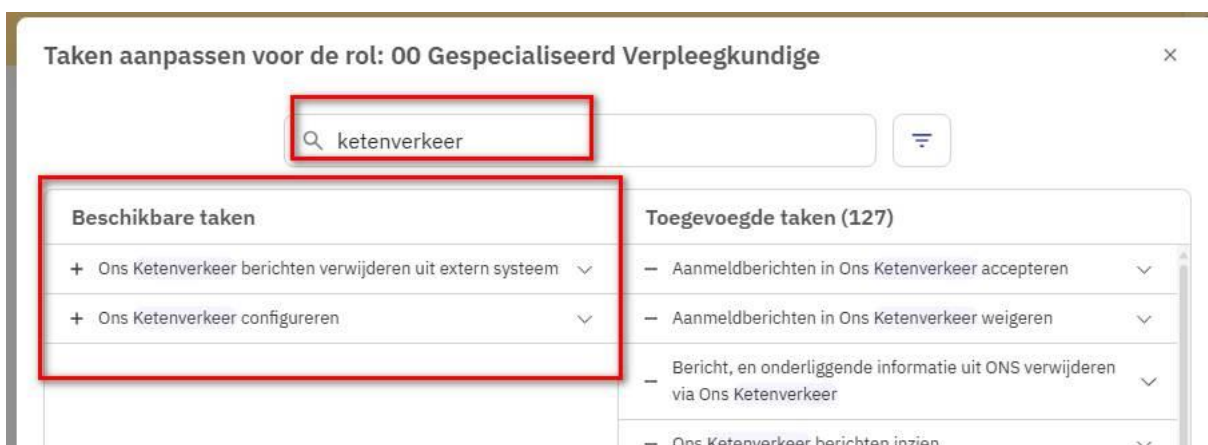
Taken aanpassen voor de rol: 00 Gespecialiseerd Verpleegkundige

×

ketenverkeer

Beschikbare taken

+ Ons Ketenverkeer berichten verwijderen uit extern systeem

+ Ons Ketenverkeer configureren

Toegevoegde taken (127)

– Aanmeldberichten in Ons Ketenverkeer accepteren

– Aanmeldberichten in Ons Ketenverkeer weigeren

– Bericht, en onderliggende informatie uit ONS verwijderen via Ons Ketenverkeer

– Ons Ketenverkeer berichten inzien